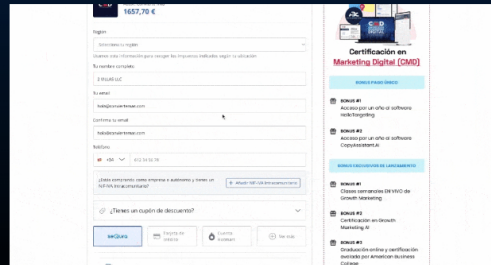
1657,70 €

Región

Selecciona tu región

Usamos esta información para escoger los impuestos indicados según tu ubicación.

Tu nombre completo

2 TIGLAB LLC

Tu email

hola@conviertease.com

Confirma su email

hola@conviertease.com

Teléfono

+34 612 34 56 78

¿Estás comprando como empresa o autónomo y tienes un NIF/VA intracomunitario?

+ Añadir NIF-IVA intracomunitario

¿Tienes un cupón de descuento?

Bizum

Tarjeta de crédito

Cuenta bancaria

Ver más

Certificación en Marketing Digital (CMD)

BONUS PARA SOCIOS

BONUS #1
Acceso por un año al software HolaTargeting

BONUS #2
Acceso por un año al software CopyAssistant.AI

BONUS EXCLUSIVOS DE LANZAMIENTO

BONUS #1
Clases semanales EN VIVO de Growth Marketing

BONUS #2
Certificación en Growth Marketing AI

BONUS #3
Graduación online y certificación avalada por American Business College